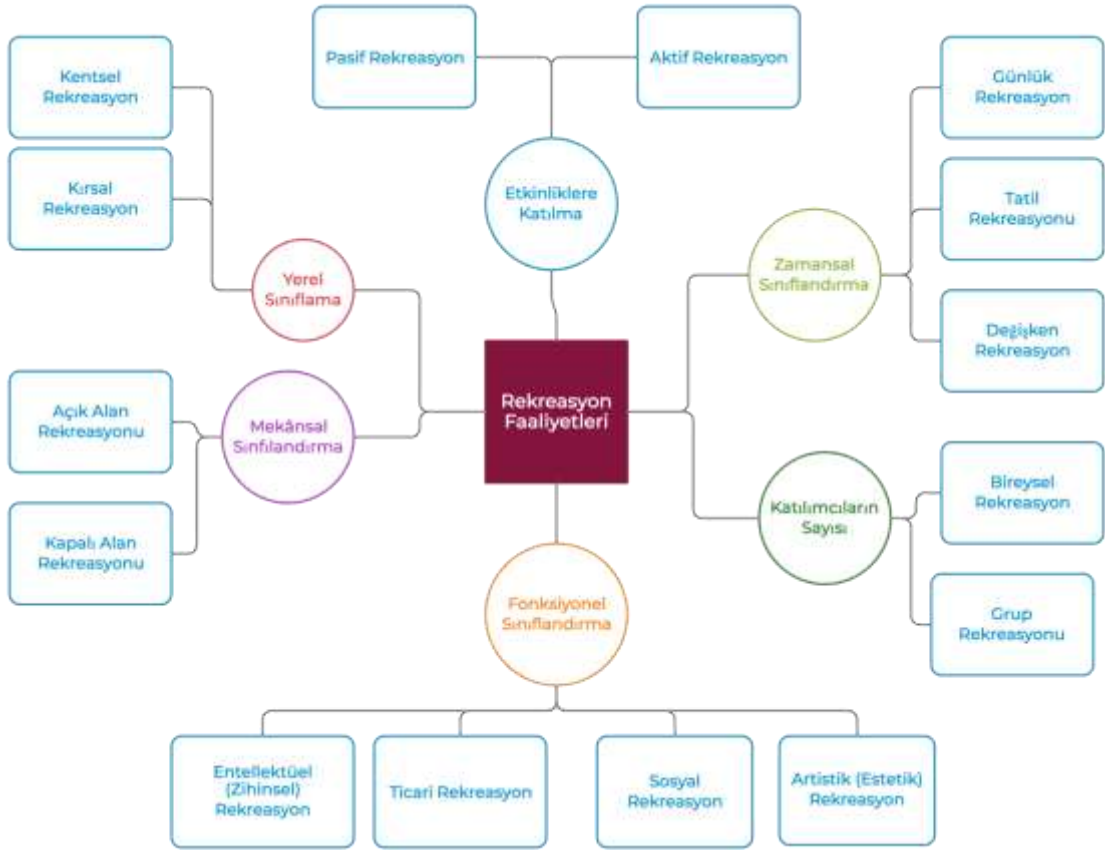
Pasif Rekreasyon

Aktif Rekreasyon

Kentsel Rekreasyon

Kırsal Rekreasyon

Etkinliklere Katılma

Günlük Rekreasyon

Tatil Rekreasyonu

Değişken Rekreasyon

Yerel Sınıflama

Zamansal Sınıflandırma

Rekreasyon Faaliyetleri

Açık Alan Rekreasyonu

Mekânsal Sınıflandırma

Kapalı Alan Rekreasyonu

Katılımcıların Sayısı

Bireysel Rekreasyon

Grup Rekreasyonu

Fonksiyonel Sınıflandırma

Entellektüel (Zihinsel) Rekreasyon

Ticari Rekreasyon

Sosyal Rekreasyon

Artistik (Estetik) Rekreasyon